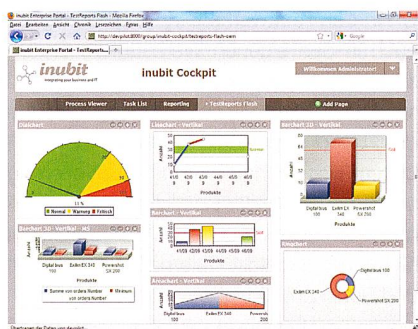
inubit Enterprise Portal - TestReports Flash - Mozilla Firefox
Datei Bearbeiten Ansicht Chronik Lesezeichen Extras Hilfe
http://devpilot:8000/group/inubit-cockpit/testreports-flash-own
Google
inubit Enterprise Portal - TestRepo...
inubit
integrating your business and IT
inubit Cockpit
Willkommen Administrator!
Process Viewer
Task List
Reporting
TestReports Flash
Add Page
Dialchart
11 %
Normal
Warnung
Fehlerh
Linechart - Vertikal
Anzahl
Summe
Produkte
Barchart 3D - Vertikal
Anzahl
Digitalraus 100
Exilim EX 340
Powershot SX 200
Produkte
Barchart 3D - Vertikal - 45
Anzahl
Digitalraus 100
Exilim EX 340
Powershot SX 200
Produkte
Summe von orders Number
Minimum von orders Number
Barchart - Vertikal
Anzahl
Produkte
Piechart
Digitalraus 100
Exilim EX 340
Powershot SX 200
Areachart - Vertikal
Digitalraus 100
Exilim EX 340
Powershot
Übertragen der Daten von devpilot...